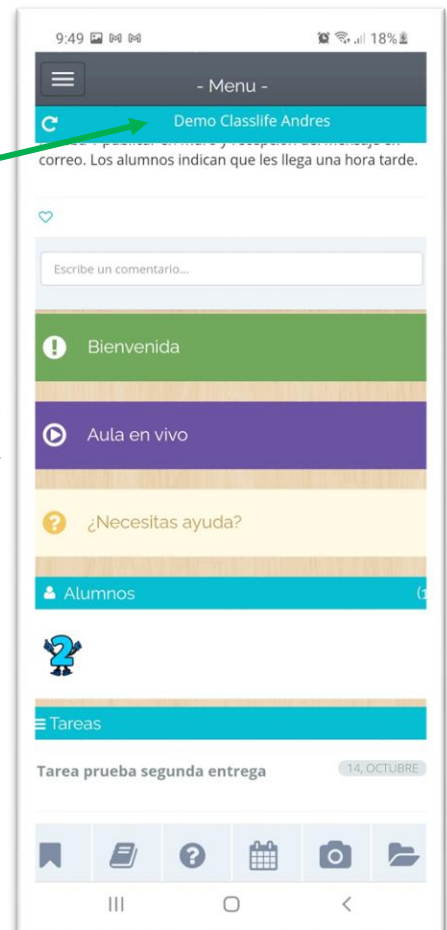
9:49 18%

- Menu -

Demo Classlife Andres

correo. Los alumnos indican que les llega una hora tarde.

Escribe un comentario...

Bienvenida

Aula en vivo

¿Necesitas ayuda?

Alumnos

Tareas

Tarea prueba segunda entrega

14, OCTUBRE